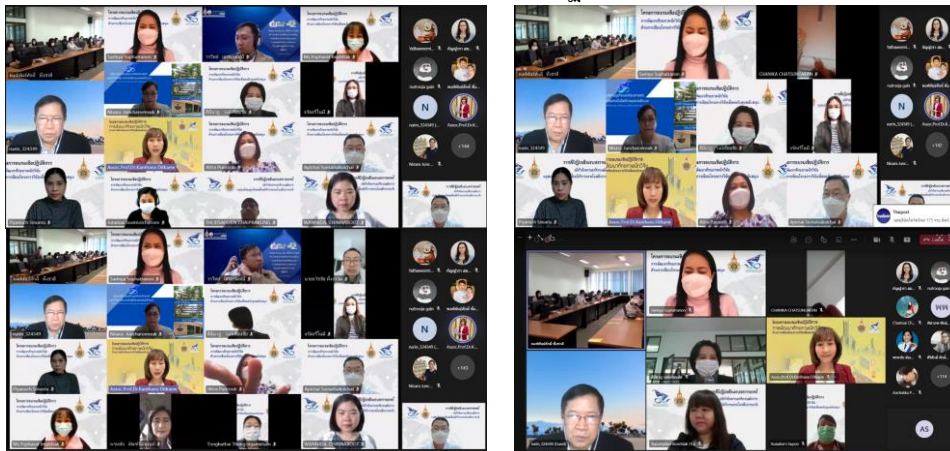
โครงการอบรมเชิงปฏิบัติการ
Sarinya Suphatharom
Assoc.Prof.Dr.Kanthana Ditkaew
Atita Piamsuk
Apichai Somsrisakul
Piyamarth Sirivanta
Nisara Sookmoonkumar
WANWISA CHANNAROD
+144
Sarinya Suphatharom
CHANIKA CHATSUNGNOEN
+147
+147
+116
AS